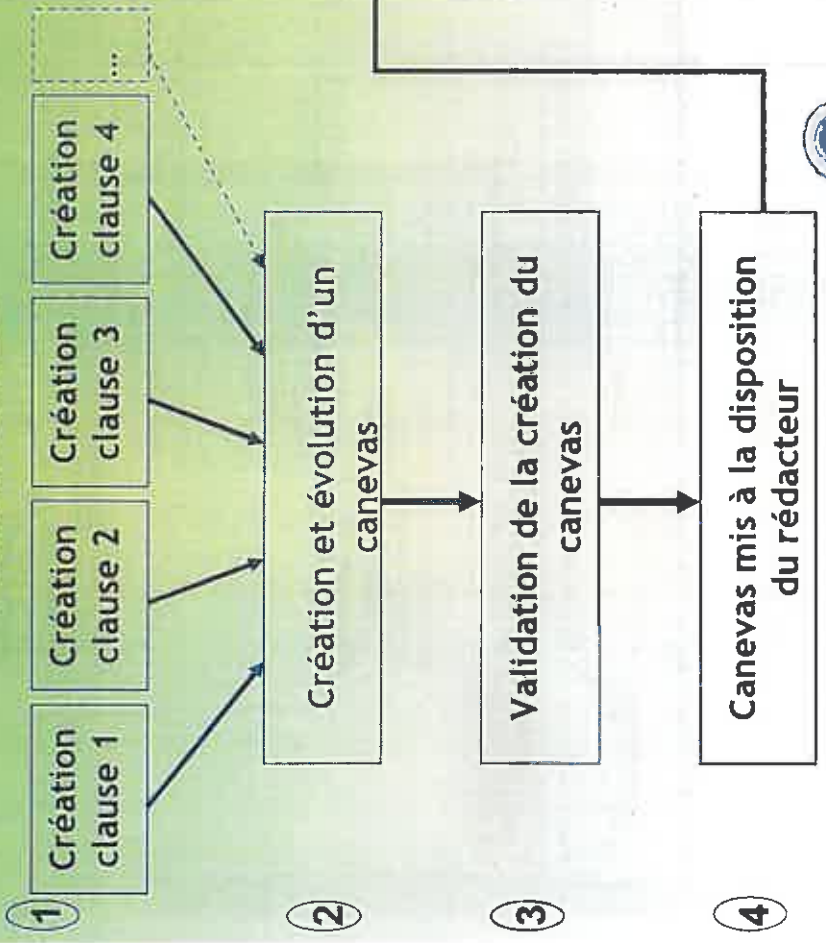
1

Création clause 1

Création clause 2

Création clause 3

Création clause 4

...

2

Création et évolution d'un canevas

3

Validation de la création du canevas

4

Canevas mis à la disposition du rédacteur